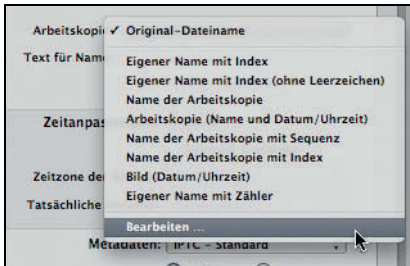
Arbeitskopie
Text für Name
Zeitanpas
Zeitzone de
Tatsächliche

✓ Original-Dateiname

Eigener Name mit Index
Eigener Name mit Index (ohne Leerzeichen)
Name der Arbeitskopie
Arbeitskopie (Name und Datum/Uhrzeit)
Name der Arbeitskopie mit Sequenz
Name der Arbeitskopie mit Index
Bild (Datum/Uhrzeit)
Eigener Name mit Zähler

Bearbeiten ...

Metadaten: IPTC – Standard